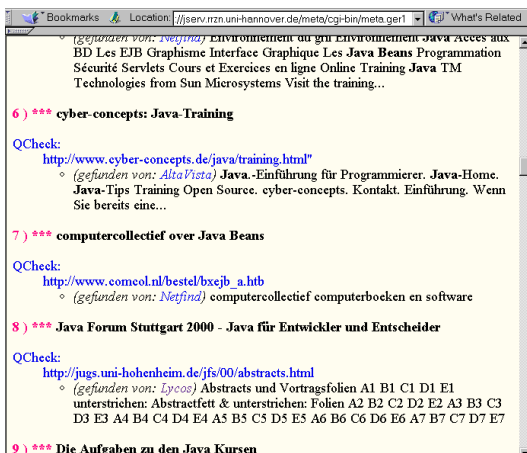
Bookmarks Location: //jserv.rrzn.uni-hannover.de/meta/cgi-bin/meta.ger1 What's Related

◦ (gefunden von: Netfind) Environnement du grill Environnement Java Accès aux BD Les EJB Graphisme Interface Graphique Les Java Beans Programmation Sécurité Servlets Cours et Exercices en ligne Online Training Java TM Technologies from Sun Microsystems Visit the training...

6 ) *** cyber-concepts: Java-Training

QCheck:
http://www.cyber-concepts.de/java/training.html"
◦ (gefunden von: AltaVista) Java.-Einführung für Programmierer. Java-Home. Java-Tips Training Open Source. cyber-concepts. Kontakt. Einführung. Wenn Sie bereits eine...

7 ) *** computercollectief over Java Beans

QCheck:
http://www.comcol.nl/bestel/bxejb_a.htb
◦ (gefunden von: Netfind) computercollectief computerboeken en software

8 ) *** Java Forum Stuttgart 2000 - Java für Entwickler und Entscheider

QCheck:
http://jugs.uni-hohenheim.de/jfs/00/abstracts.html
◦ (gefunden von: Lycos) Abstracts und Vortragsfolien A1 B1 C1 D1 E1 unterstrichen: Abstractfett & unterstrichen: Folien A2 B2 C2 D2 E2 A3 B3 C3 D3 E3 A4 B4 C4 D4 E4 A5 B5 C5 D5 E5 A6 B6 C6 D6 E6 A7 B7 C7 D7 E7

9 ) *** Die Aufgaben zu den Java Kursen